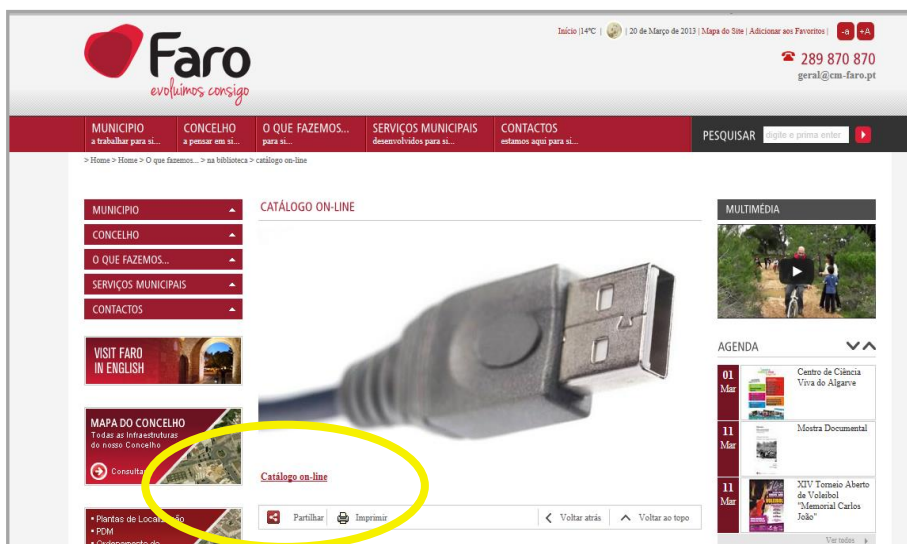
Início | 14ºC | 20 de Março de 2013 | Mapa do Site | Adicionar aos Favoritos | -a +A

Faro
evoluímos consigo

289 870 870
geral@cm-faro.pt

MUNICIPIO a trabalhar para si...
CONCELHO a pensar em si...
O QUE FAZEMOS... para si...
SERVIÇOS MUNICIPAIS desenvolvidos para si...
CONTACTOS estamos aqui para si...
PESQUISAR digite e prima enter

> Home > Home > O que fazemos... > na biblioteca > catálogo on-line

MUNICIPIO
CONCELHO
O QUE FAZEMOS...
SERVIÇOS MUNICIPAIS
CONTACTOS

VISIT FARO IN ENGLISH

MAPA DO CONCELHO
Todas as Infraestruturas do nosso Concelho
Consultar

• Plantas de Localização
• PDM
• Ordenamento do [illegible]

CATÁLOGO ON-LINE

Catálogo on-line

Partilhar Imprimir Voltar atrás Voltar ao topo

MULTIMÉDIA

AGENDA

01 Mar Centro de Ciência Viva do Algarve
11 Mar Mostra Documental
11 Mar XIV Torneio Aberto de Voleibol "Memorial Carlos João"

Ver todos